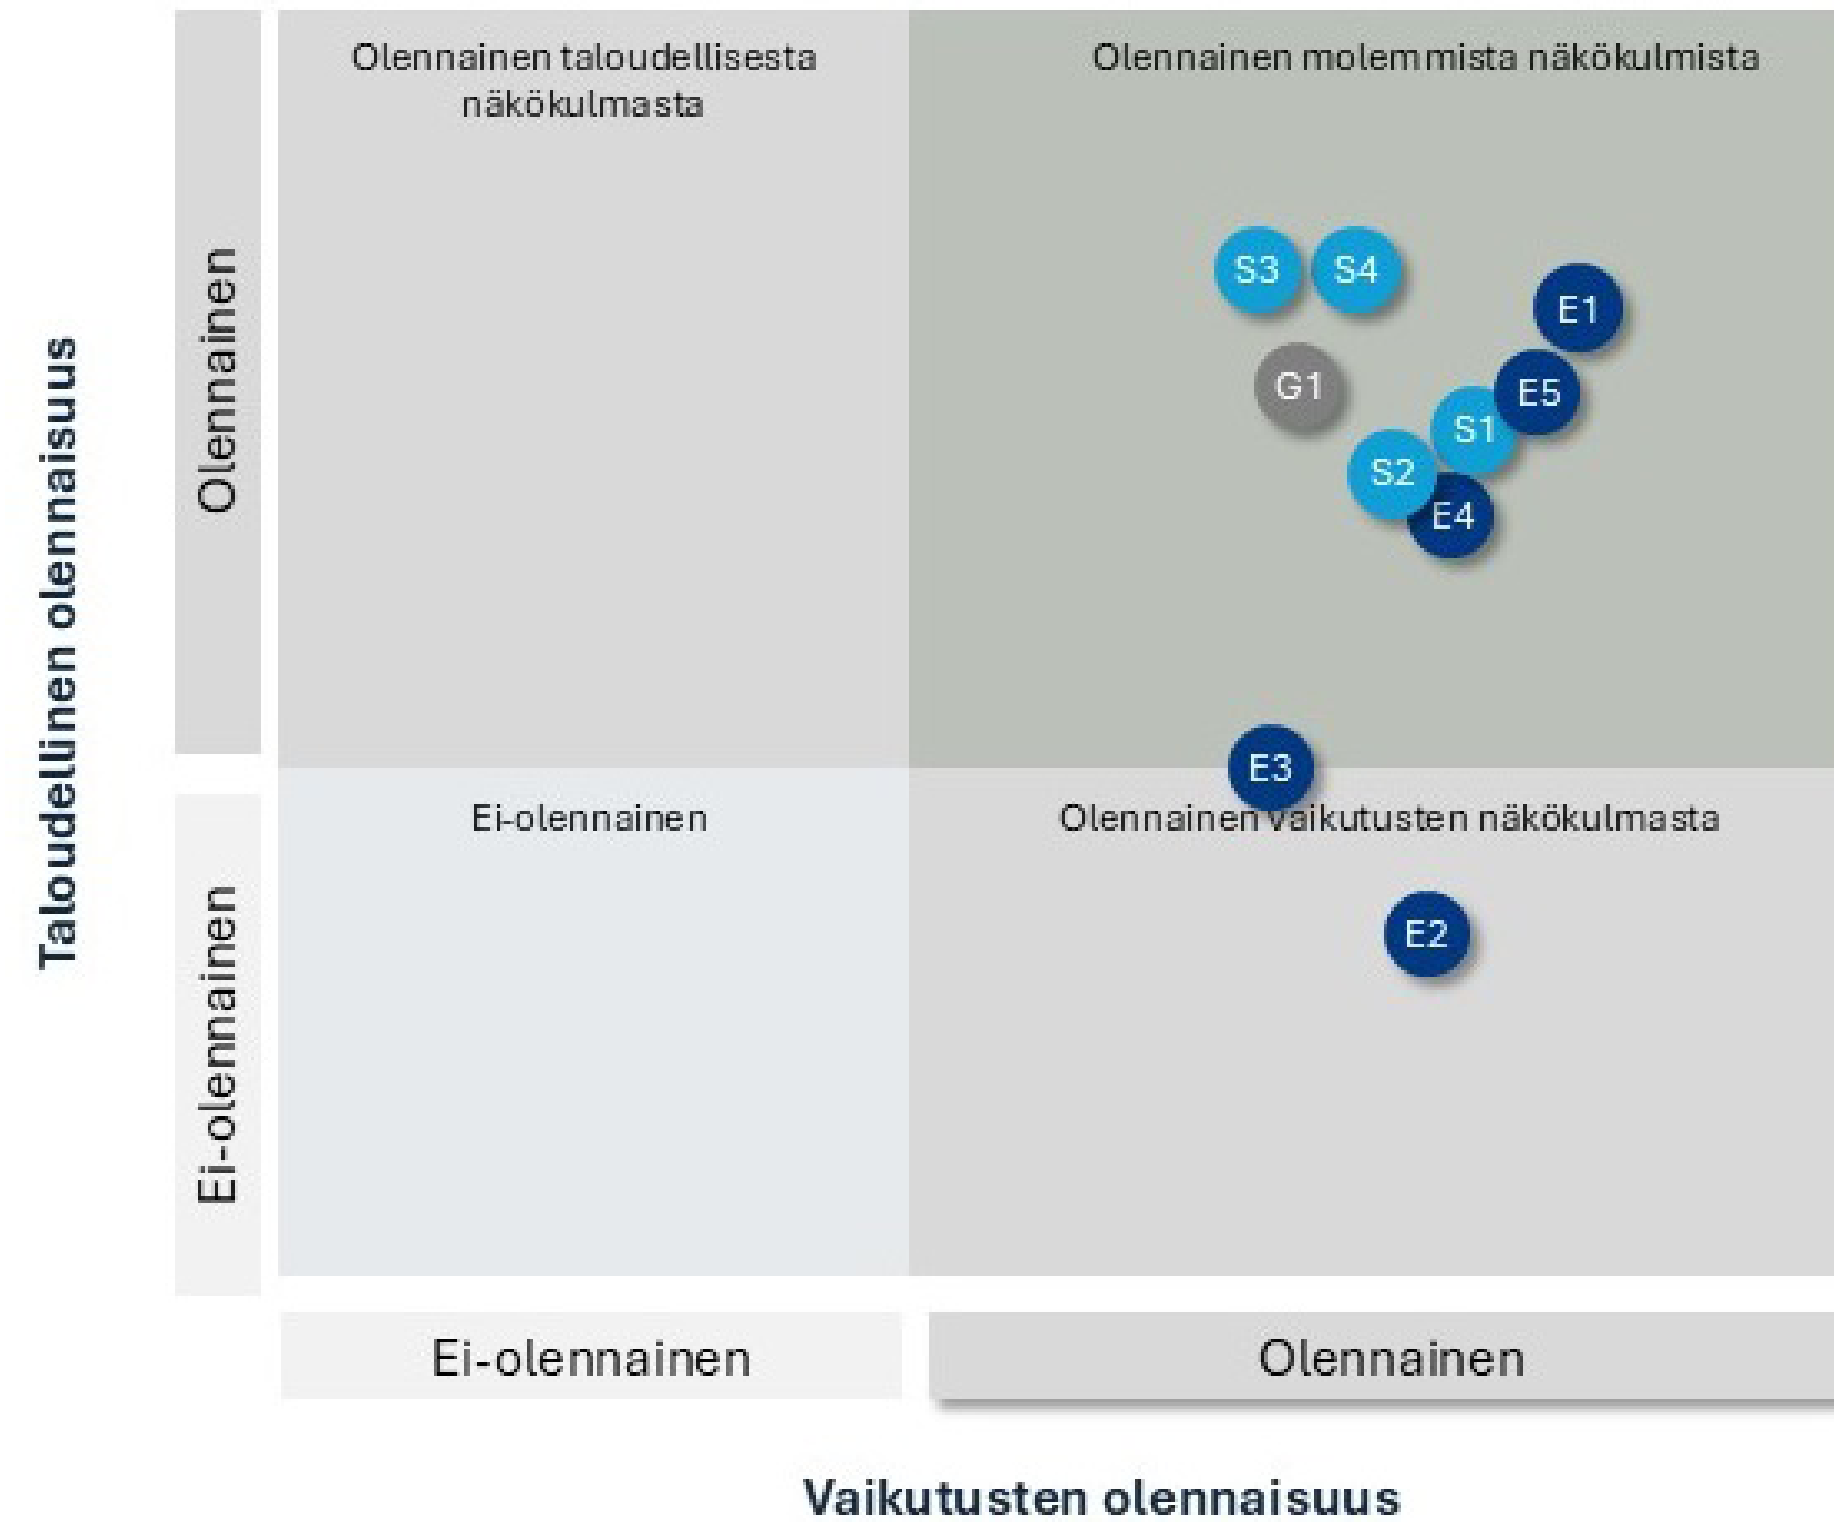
Taloudellinen olennaisuus

Olennainen

Ei-olennainen

Olennainen taloudellisesta näkökulmasta

Olennainen molemmista näkökulmista

S3 S4

E1

G1

E5

S1

S2

E4

E3

Ei-olennainen

Olennainen vaikutusten näkökulmasta

E2

Ei-olennainen

Olennainen

Vaikutusten olennaisuus